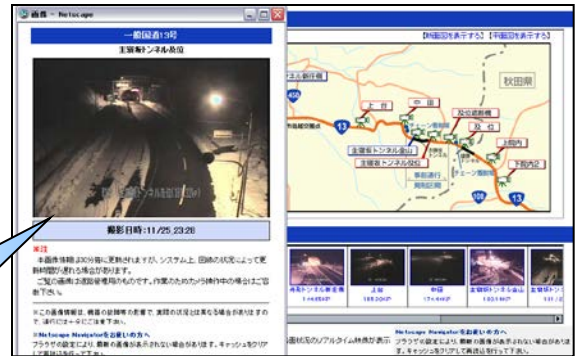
画像 - Netscape

一般国道13号

主寝坂トンネル奥位

撮影日時：11/25 23:28

【縦断図を表示する】【平面図を表示する】

秋田県

上台

中田

及位

主寝坂トンネル奥位

13

108

13

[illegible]

注意
本画像情報は30分毎に更新されますが、システム上、回線の状況によって更新時間が遅れる場合があります。
ご覧の画面は道路管理用のものです。作業のためカメラ操作中の場合はご容赦下さい。

※この画像情報は、機器の故障等の影響で、実際の状況とは異なる場合がありますので、運行の目安としてご注意下さい。

※Netscape Navigatorをお使いの方へ
ブラウザの設定により、最新の画像が表示されない場合があります。キャッシュをクリアして再読込を行って下さい。

Netscape Navigatorをお使いの方へ
ブラウザの設定により、最新の画像が表示されない場合があります。キャッシュをクリアして再読込を行って下さい。